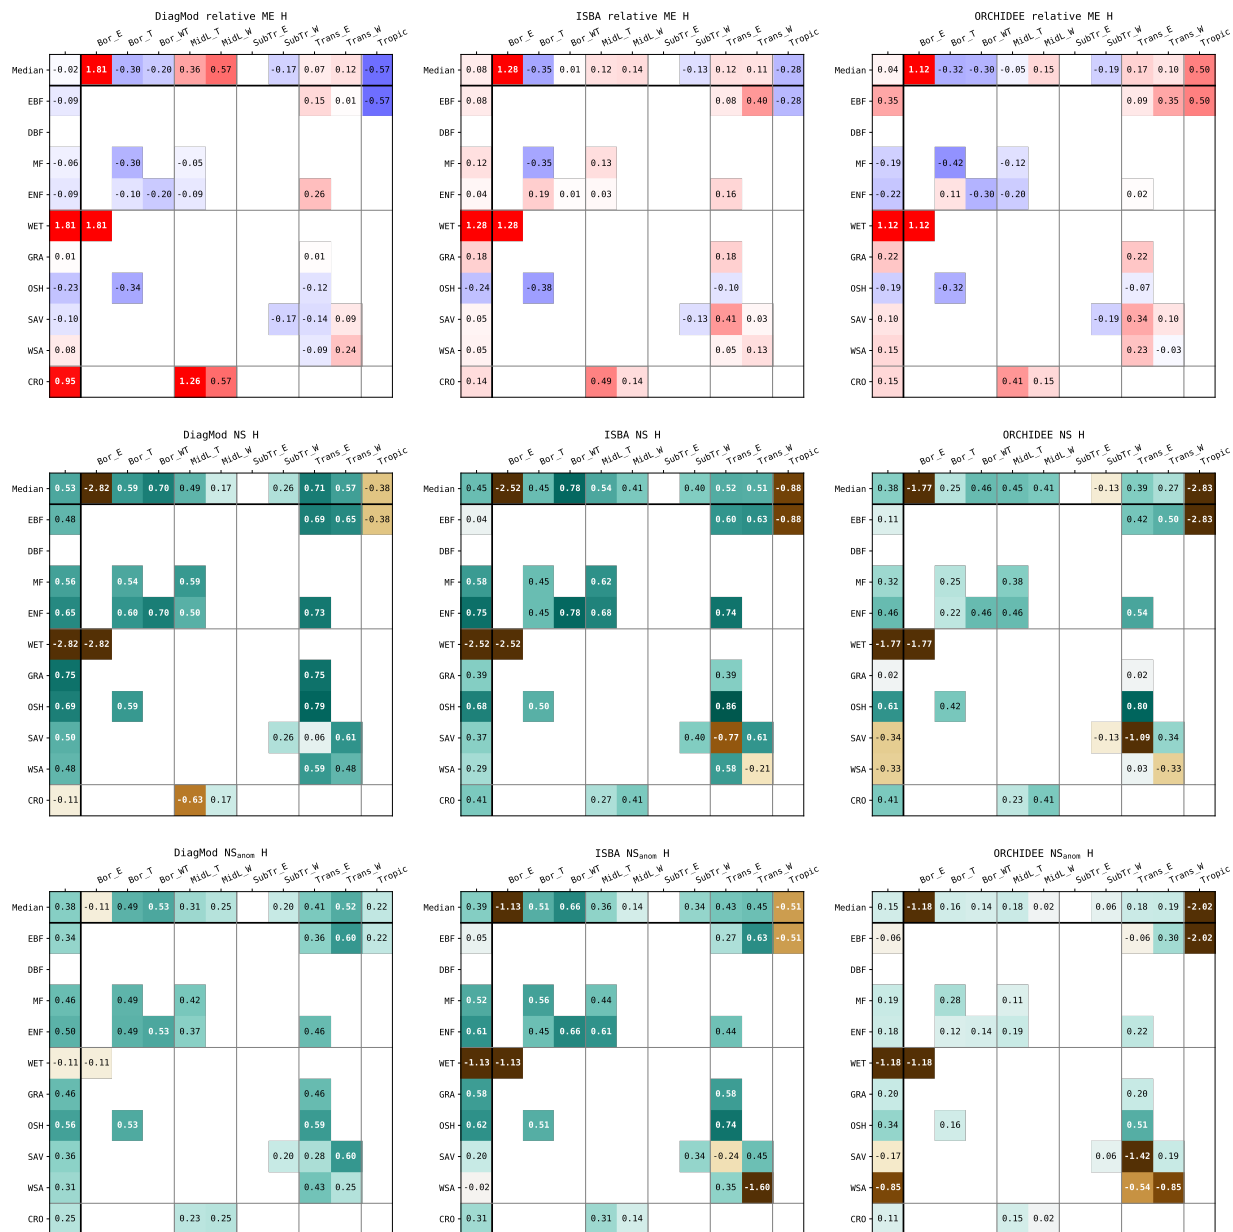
DiagMod relative ME H

Bor_E Bor_T Bor_WT MidL_T MidL_W SubTr_E SubTr_W Trans_E Trans_W Tropic

| | | Bor_E | Bor_T | Bor_WT | MidL_T | MidL_W | SubTr_E | SubTr_W | Trans_E | Trans_W | Tropic |
|---|---|---|---|---|---|---|---|---|---|---|---|
| Median | -0.02 | 1.81 | -0.30 | -0.20 | 0.36 | 0.57 | | -0.17 | 0.07 | 0.12 | -0.57 |
| EBF | -0.09 | | | | | | | | 0.15 | 0.01 | -0.57 |
| DBF | | | | | | | | | | | |
| MF | -0.06 | | -0.30 | | -0.05 | | | | | | |
| ENF | -0.09 | | -0.10 | -0.20 | -0.09 | | | | 0.26 | | |
| WET | 1.81 | 1.81 | | | | | | | | | |
| GRA | 0.01 | | | | | | | | 0.01 | | |
| OSH | -0.23 | | -0.34 | | | | | | -0.12 | | |
| SAV | -0.10 | | | | | | | -0.17 | -0.14 | 0.09 | |
| WSA | 0.08 | | | | | | | | -0.09 | 0.24 | |
| CRO | 0.95 | | | | 1.26 | 0.57 | | | | | |

ISBA relative ME H

| | | Bor_E | Bor_T | Bor_WT | MidL_T | MidL_W | SubTr_E | SubTr_W | Trans_E | Trans_W | Tropic |
|---|---|---|---|---|---|---|---|---|---|---|---|
| Median | 0.08 | 1.28 | -0.35 | 0.01 | 0.12 | 0.14 | | -0.13 | 0.12 | 0.11 | -0.28 |
| EBF | 0.08 | | | | | | | | 0.08 | 0.40 | -0.28 |
| DBF | | | | | | | | | | | |
| MF | 0.12 | | -0.35 | | 0.13 | | | | | | |
| ENF | 0.04 | | 0.19 | 0.01 | 0.03 | | | | 0.16 | | |
| WET | 1.28 | 1.28 | | | | | | | | | |
| GRA | 0.18 | | | | | | | | 0.18 | | |
| OSH | -0.24 | | -0.38 | | | | | | -0.10 | | |
| SAV | 0.05 | | | | | | | -0.13 | 0.41 | 0.03 | |
| WSA | 0.05 | | | | | | | | 0.05 | 0.13 | |
| CRO | 0.14 | | | | 0.49 | 0.14 | | | | | |

ORCHIDEE relative ME H

| | | Bor_E | Bor_T | Bor_WT | MidL_T | MidL_W | SubTr_E | SubTr_W | Trans_E | Trans_W | Tropic |
|---|---|---|---|---|---|---|---|---|---|---|---|
| Median | 0.04 | 1.12 | -0.32 | -0.30 | -0.05 | 0.15 | | -0.19 | 0.17 | 0.10 | 0.50 |
| EBF | 0.35 | | | | | | | | 0.09 | 0.35 | 0.50 |
| DBF | | | | | | | | | | | |
| MF | -0.19 | | -0.42 | | -0.12 | | | | | | |
| ENF | -0.22 | | 0.11 | -0.30 | -0.20 | | | | 0.02 | | |
| WET | 1.12 | 1.12 | | | | | | | | | |
| GRA | 0.22 | | | | | | | | 0.22 | | |
| OSH | -0.19 | | -0.32 | | | | | | -0.07 | | |
| SAV | 0.10 | | | | | | | -0.19 | 0.34 | 0.10 | |
| WSA | 0.15 | | | | | | | | 0.23 | -0.03 | |
| CRO | 0.15 | | | | 0.41 | 0.15 | | | | | |

DiagMod NS H

| | | Bor_E | Bor_T | Bor_WT | MidL_T | MidL_W | SubTr_E | SubTr_W | Trans_E | Trans_W | Tropic |
|---|---|---|---|---|---|---|---|---|---|---|---|
| Median | 0.53 | -2.82 | 0.59 | 0.70 | 0.49 | 0.17 | | 0.26 | 0.71 | 0.57 | -0.38 |
| EBF | 0.48 | | | | | | | | 0.69 | 0.65 | -0.38 |
| DBF | | | | | | | | | | | |
| MF | 0.56 | | 0.54 | | 0.59 | | | | | | |
| ENF | 0.65 | | 0.60 | 0.70 | 0.50 | | | | 0.73 | | |
| WET | -2.82 | -2.82 | | | | | | | | | |
| GRA | 0.75 | | | | | | | | 0.75 | | |
| OSH | 0.69 | | 0.59 | | | | | | 0.79 | | |
| SAV | 0.50 | | | | | | | 0.26 | 0.06 | 0.61 | |
| WSA | 0.48 | | | | | | | | 0.59 | 0.48 | |
| CRO | -0.11 | | | | -0.63 | 0.17 | | | | | |

ISBA NS H

| | | Bor_E | Bor_T | Bor_WT | MidL_T | MidL_W | SubTr_E | SubTr_W | Trans_E | Trans_W | Tropic |
|---|---|---|---|---|---|---|---|---|---|---|---|
| Median | 0.45 | -2.52 | 0.45 | 0.78 | 0.54 | 0.41 | | 0.40 | 0.52 | 0.51 | -0.88 |
| EBF | 0.04 | | | | | | | | 0.60 | 0.63 | -0.88 |
| DBF | | | | | | | | | | | |
| MF | 0.58 | | 0.45 | | 0.62 | | | | | | |
| ENF | 0.75 | | 0.45 | 0.78 | 0.68 | | | | 0.74 | | |
| WET | -2.52 | -2.52 | | | | | | | | | |
| GRA | 0.39 | | | | | | | | 0.39 | | |
| OSH | 0.68 | | 0.50 | | | | | | 0.86 | | |
| SAV | 0.37 | | | | | | | 0.40 | -0.77 | 0.61 | |
| WSA | 0.29 | | | | | | | | 0.58 | -0.21 | |
| CRO | 0.41 | | | | 0.27 | 0.41 | | | | | |

ORCHIDEE NS H

| | | Bor_E | Bor_T | Bor_WT | MidL_T | MidL_W | SubTr_E | SubTr_W | Trans_E | Trans_W | Tropic |
|---|---|---|---|---|---|---|---|---|---|---|---|
| Median | 0.38 | -1.77 | 0.25 | 0.46 | 0.45 | 0.41 | | -0.13 | 0.39 | 0.27 | -2.83 |
| EBF | 0.11 | | | | | | | | 0.42 | 0.50 | -2.83 |
| DBF | | | | | | | | | | | |
| MF | 0.32 | | 0.25 | | 0.38 | | | | | | |
| ENF | 0.46 | | 0.22 | 0.46 | 0.46 | | | | 0.54 | | |
| WET | -1.77 | -1.77 | | | | | | | | | |
| GRA | 0.02 | | | | | | | | 0.02 | | |
| OSH | 0.61 | | 0.42 | | | | | | 0.80 | | |
| SAV | -0.34 | | | | | | | -0.13 | -1.09 | 0.34 | |
| WSA | -0.33 | | | | | | | | 0.03 | -0.33 | |
| CRO | 0.41 | | | | 0.23 | 0.41 | | | | | |

DiagMod NS$_{anom}$ H

| | | Bor_E | Bor_T | Bor_WT | MidL_T | MidL_W | SubTr_E | SubTr_W | Trans_E | Trans_W | Tropic |
|---|---|---|---|---|---|---|---|---|---|---|---|
| Median | 0.38 | -0.11 | 0.49 | 0.53 | 0.31 | 0.25 | | 0.20 | 0.41 | 0.52 | 0.22 |
| EBF | 0.34 | | | | | | | | 0.36 | 0.60 | 0.22 |
| DBF | | | | | | | | | | | |
| MF | 0.46 | | 0.49 | | 0.42 | | | | | | |
| ENF | 0.50 | | 0.49 | 0.53 | 0.37 | | | | 0.46 | | |
| WET | -0.11 | -0.11 | | | | | | | | | |
| GRA | 0.46 | | | | | | | | 0.46 | | |
| OSH | 0.56 | | 0.53 | | | | | | 0.59 | | |
| SAV | 0.36 | | | | | | | 0.20 | 0.28 | 0.60 | |
| WSA | 0.31 | | | | | | | | 0.43 | 0.25 | |
| CRO | 0.25 | | | | 0.23 | 0.25 | | | | | |

ISBA NS$_{anom}$ H

| | | Bor_E | Bor_T | Bor_WT | MidL_T | MidL_W | SubTr_E | SubTr_W | Trans_E | Trans_W | Tropic |
|---|---|---|---|---|---|---|---|---|---|---|---|
| Median | 0.39 | -1.13 | 0.51 | 0.66 | 0.36 | 0.14 | | 0.34 | 0.43 | 0.45 | -0.51 |
| EBF | 0.05 | | | | | | | | 0.27 | 0.63 | -0.51 |
| DBF | | | | | | | | | | | |
| MF | 0.52 | | 0.56 | | 0.44 | | | | | | |
| ENF | 0.61 | | 0.45 | 0.66 | 0.61 | | | | 0.44 | | |
| WET | -1.13 | -1.13 | | | | | | | | | |
| GRA | 0.58 | | | | | | | | 0.58 | | |
| OSH | 0.62 | | 0.51 | | | | | | 0.74 | | |
| SAV | 0.20 | | | | | | | 0.34 | -0.24 | 0.45 | |
| WSA | -0.02 | | | | | | | | 0.35 | -1.60 | |
| CRO | 0.31 | | | | 0.31 | 0.14 | | | | | |

ORCHIDEE NS$_{anom}$ H

| | | Bor_E | Bor_T | Bor_WT | MidL_T | MidL_W | SubTr_E | SubTr_W | Trans_E | Trans_W | Tropic |
|---|---|---|---|---|---|---|---|---|---|---|---|
| Median | 0.15 | -1.18 | 0.16 | 0.14 | 0.18 | 0.02 | | 0.06 | 0.18 | 0.19 | -2.02 |
| EBF | -0.06 | | | | | | | | -0.06 | 0.30 | -2.02 |
| DBF | | | | | | | | | | | |
| MF | 0.19 | | 0.28 | | 0.11 | | | | | | |
| ENF | 0.18 | | 0.12 | 0.14 | 0.19 | | | | 0.22 | | |
| WET | -1.18 | -1.18 | | | | | | | | | |
| GRA | 0.20 | | | | | | | | 0.20 | | |
| OSH | 0.34 | | 0.16 | | | | | | 0.51 | | |
| SAV | -0.17 | | | | | | | 0.06 | -1.42 | 0.19 | |
| WSA | -0.85 | | | | | | | | -0.54 | -0.85 | |
| CRO | 0.11 | | | | 0.15 | 0.02 | | | | | |